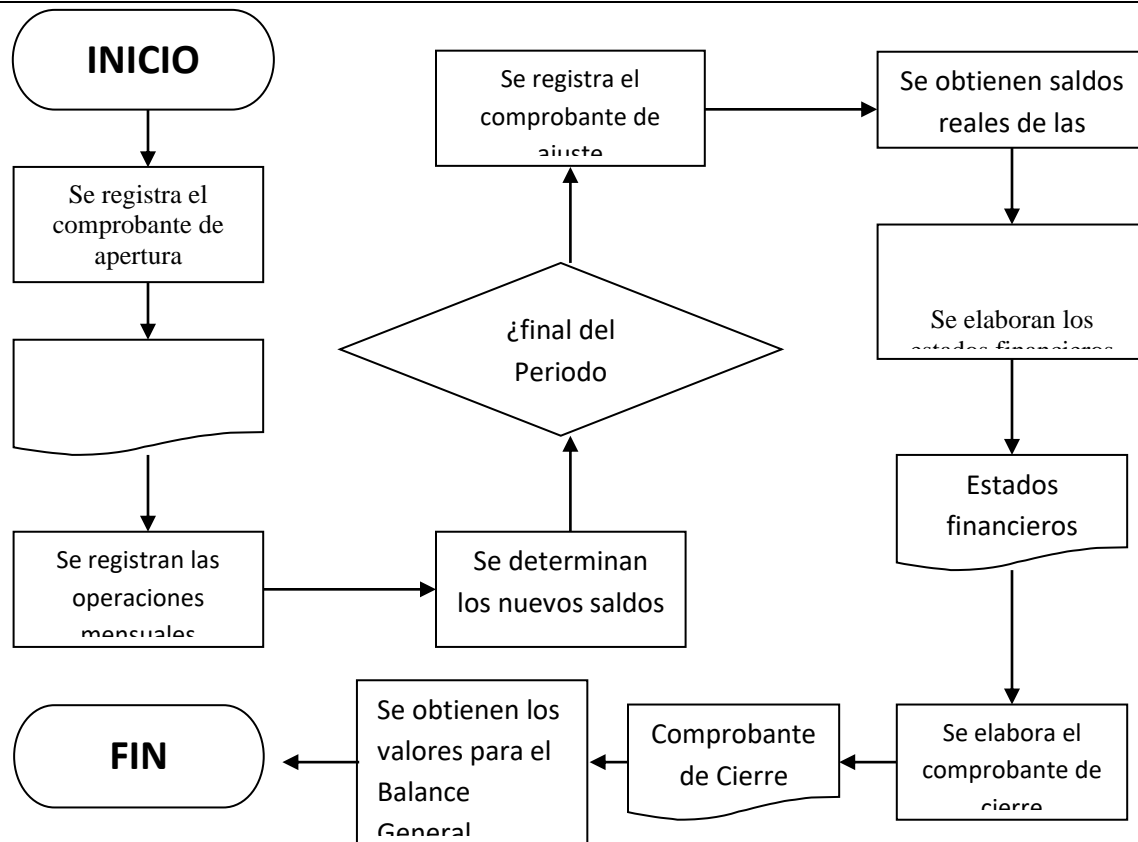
INICIO

Se registra el comprobante de apertura

Se registran las operaciones mensuales

Se determinan los nuevos saldos

¿final del Periodo

Se registra el comprobante de ajuste

Se obtienen saldos reales de las

Se elaboran los estados financieros

Estados financieros

Se elabora el comprobante de cierre

Comprobante de Cierre

Se obtienen los valores para el Balance General

FIN